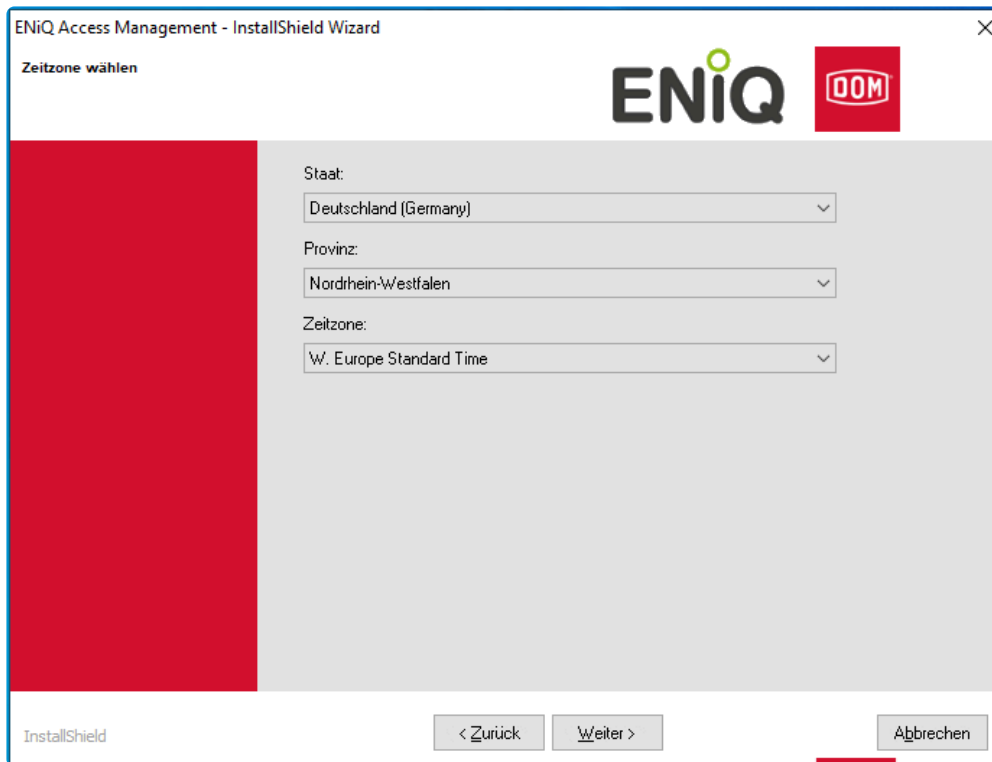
ENiQ Access Management - InstallShield Wizard

Zeitzone wählen

ENiQ

DOM

Staat:

Deutschland (Germany)

Provinz:

Nordrhein-Westfalen

Zeitzone:

W. Europe Standard Time

InstallShield

< Zurück

Weiter >

Abbrechen